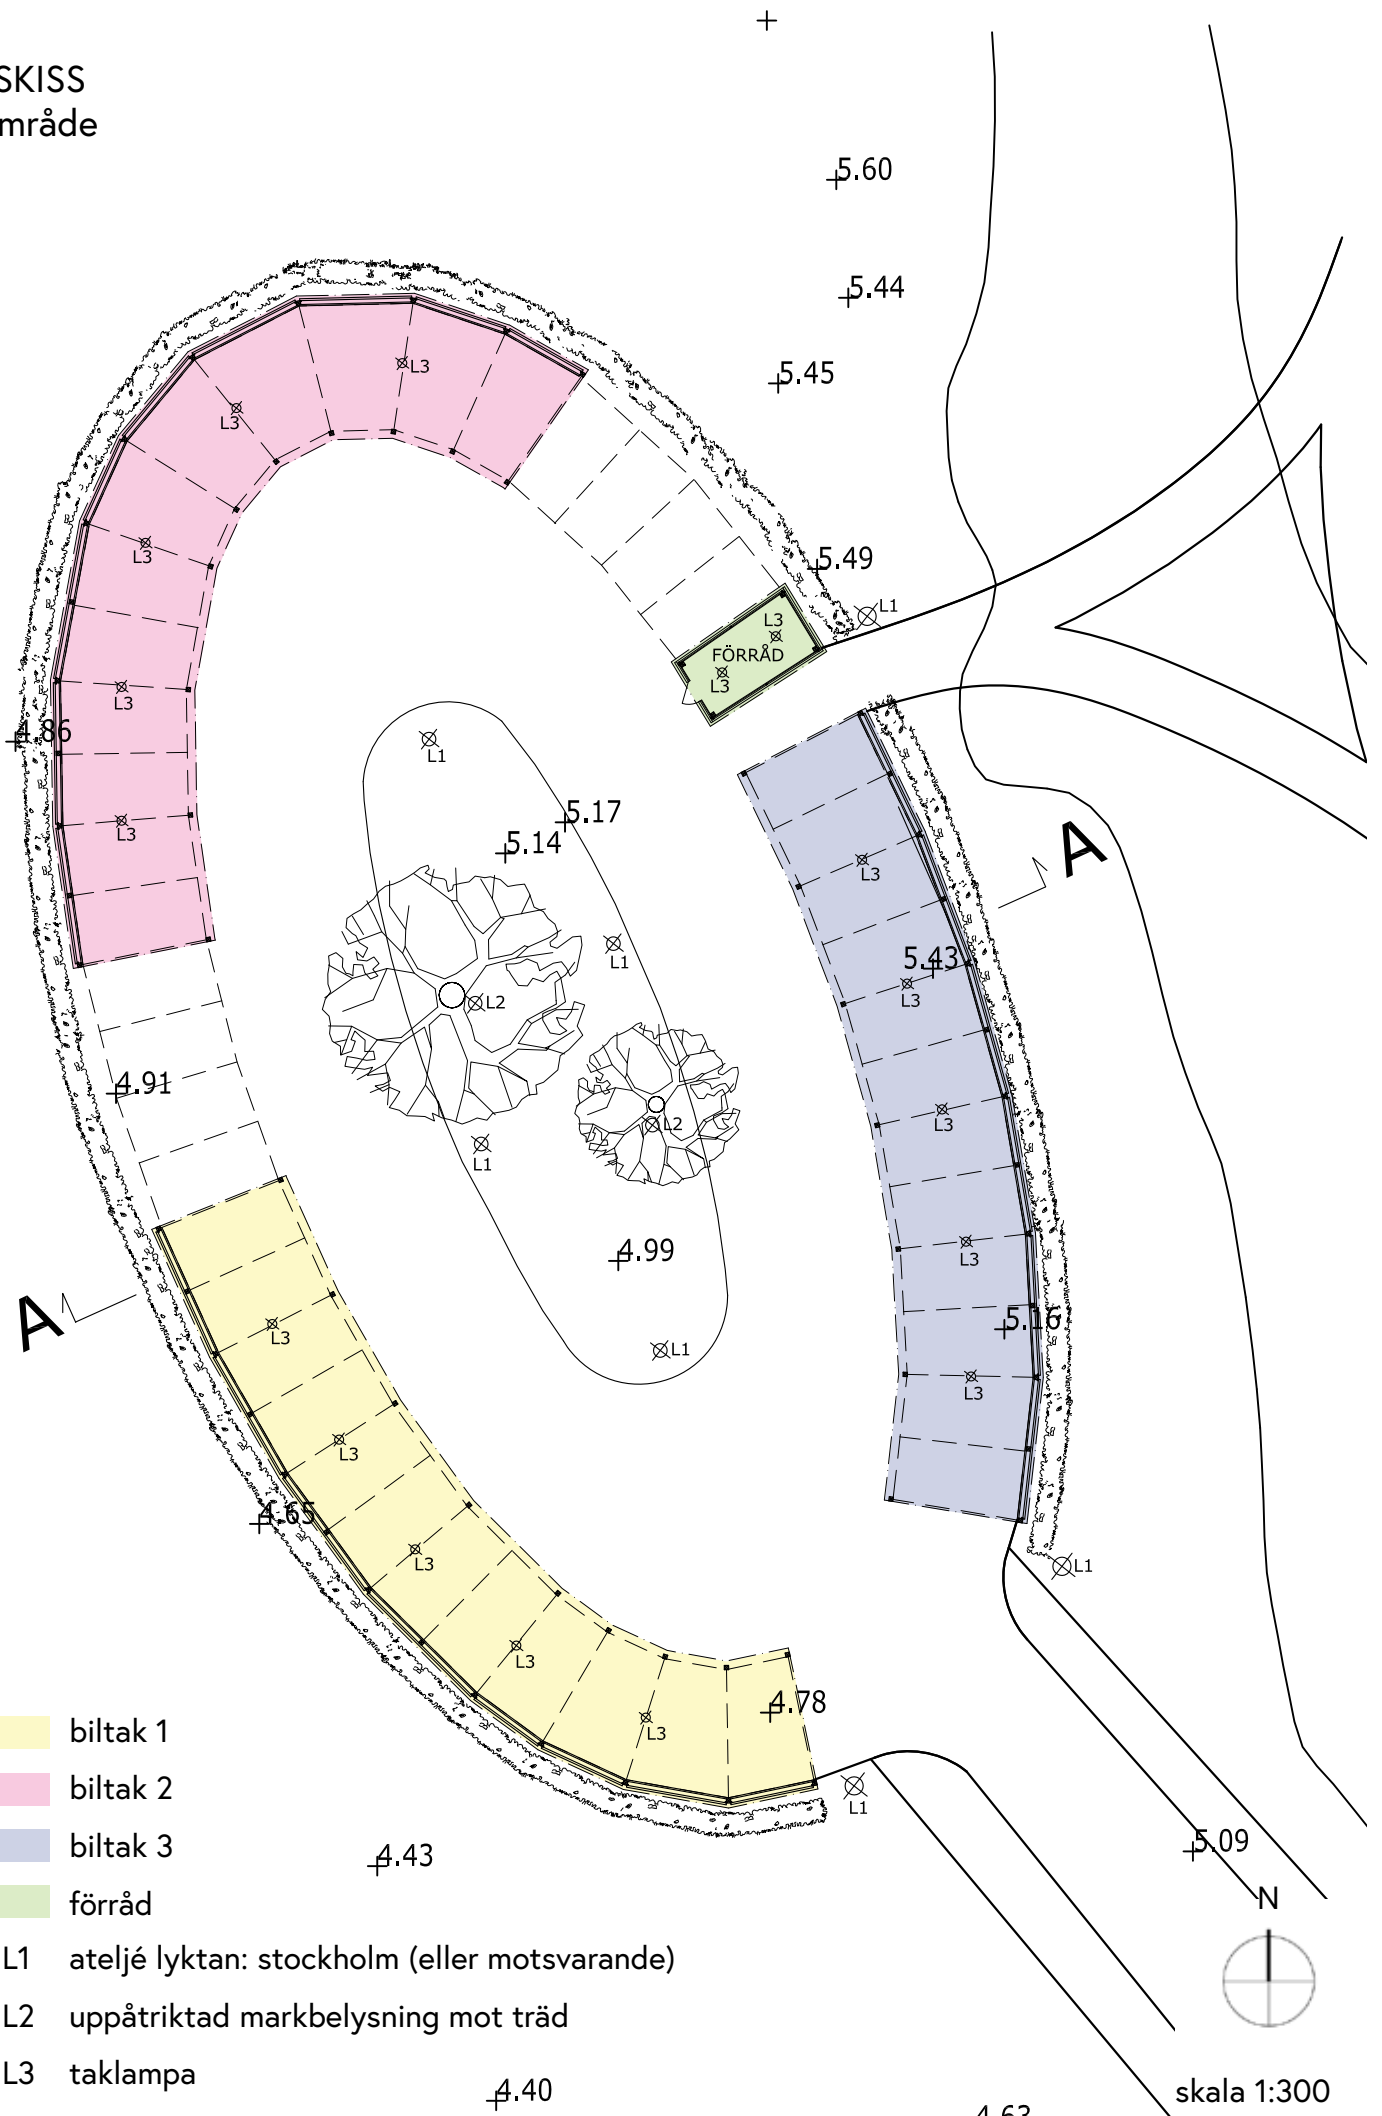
SKISS
mråde

5.60
5.44
5.45
L3
L3
L3
L3
L3
5.49
L1
L3
FÖRRÅD
L3
4.86
L1
5.17
5.14
L3
A
L1
5.43
L3
L2
4.91
L3
L2
L1
4.99
L3
A
L3
5.16
L1
L3
L3
4.65
L3
L1
L3
L3
L3
4.78
L1
biltak 1
biltak 2
biltak 3
förråd
4.43
5.09
N
L1 ateljé lyktan: stockholm (eller motsvarande)
L2 uppåtriktad markbelysning mot träd
L3 taklampa
4.40
skala 1:300